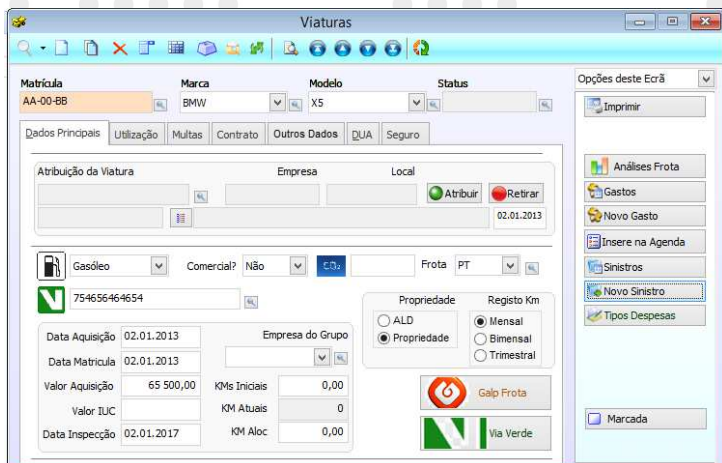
Viaturas

Matrícula
AA-00-BB
Marca
BMW
Modelo
X5
Status

Opções deste Ecrã

Imprimir

Dados Principais | Utilização | Multas | Contrato | Outros Dados | DUA | Seguro

Atribuição da Viatura
Empresa
Local
Atribuir
Retirar
02.01.2013

Análises Frota
Gastos
Novo Gasto
Insere na Agenda
Sinistros
Novo Sinistro
Tipos Despesas

Gasóleo
Comercial? Não
$CO_2$
Frota PT

754656464654

Propriedade
ALD
Propriedade
Registo Km
Mensal
Bimensal
Trimestral

Data Aquisição 02.01.2013
Data Matricula 02.01.2013
Valor Aquisição 65 500,00
Valor IUC
Data Inspecção 02.01.2017
Empresa do Grupo
KMs Iniciais 0,00
KM Atuais 0
KM Aloc 0,00

Galp Frota
Via Verde

Marcada